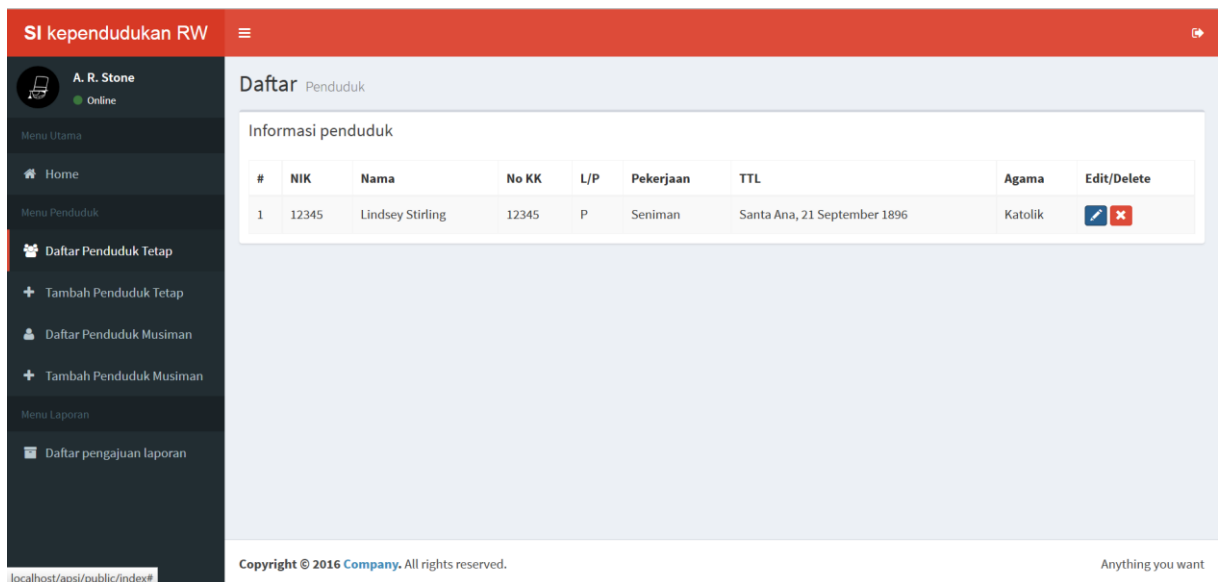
SI kependudukan RW

A. R. Stone
Online

Menu Utama

Home

Menu Penduduk

Daftar Penduduk Tetap

Tambah Penduduk Tetap

Daftar Penduduk Musiman

Tambah Penduduk Musiman

Menu Laporan

Daftar pengajuan laporan

Daftar Penduduk

Informasi penduduk

| # | NIK | Nama | No KK | L/P | Pekerjaan | TTL | Agama | Edit/Delete |
|---|---|---|---|---|---|---|---|---|
| 1 | 12345 | Lindsey Stirling | 12345 | P | Seniman | Santa Ana, 21 September 1896 | Katolik | |

Copyright © 2016 Company. All rights reserved.

Anything you want

localhost/apsi/public/index#